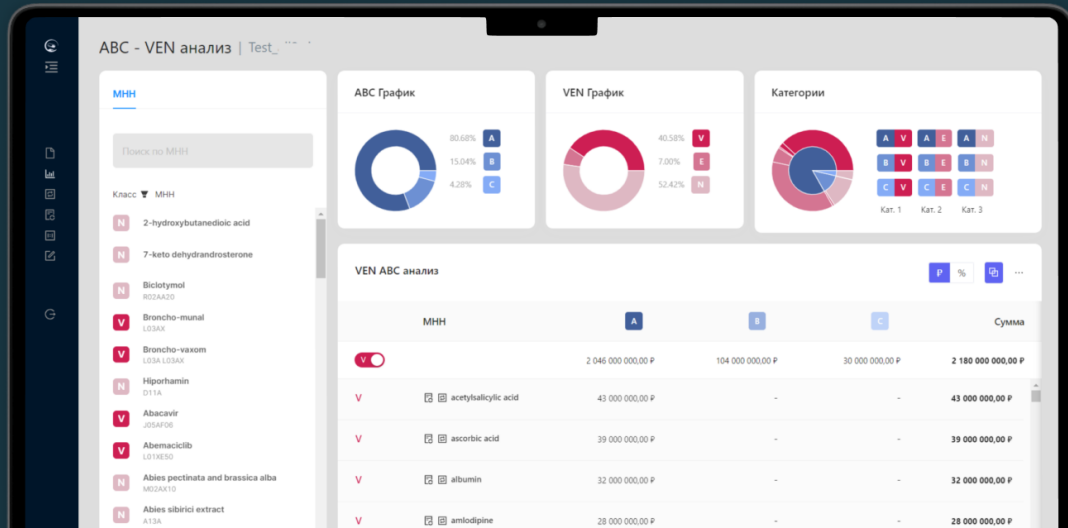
ABC - VEN анализ | Test_ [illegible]

МНН

Поиск по МНН

Класс МНН

N 2-hydroxybutanedioic acid

N 7-keto dehydrandrosterone

N Biclotymol R02AA20

V Broncho-munal L03AX

V Broncho-vaxom L03A L03AX

N Hiporhamin D11A

V Abacavir J05AF06

V Abemaciclib L01XE50

N Abies pectinata and brassica alba M02AX10

N Abies sibirici extract A13A

ABC График

80.68% A
15.04% B
4.28% C

VEN График

40.58% V
7.00% E
52.42% N

Категории

A V A E A N
B V B E B N
C V C E C N
Кат. 1 Кат. 2 Кат. 3

VEN ABC анализ

₽ %

| | МНН | A | B | C | Сумма |
|---|---|---|---|---|---|
| V | | 2 046 000 000,00 ₽ | 104 000 000,00 ₽ | 30 000 000,00 ₽ | 2 180 000 000,00 ₽ |
| V | acetylsalicylic acid | 43 000 000,00 ₽ | - | - | 43 000 000,00 ₽ |
| V | ascorbic acid | 39 000 000,00 ₽ | - | - | 39 000 000,00 ₽ |
| V | albumin | 32 000 000,00 ₽ | - | - | 32 000 000,00 ₽ |
| V | amlodipine | 28 000 000,00 ₽ | - | - | 28 000 000,00 ₽ |